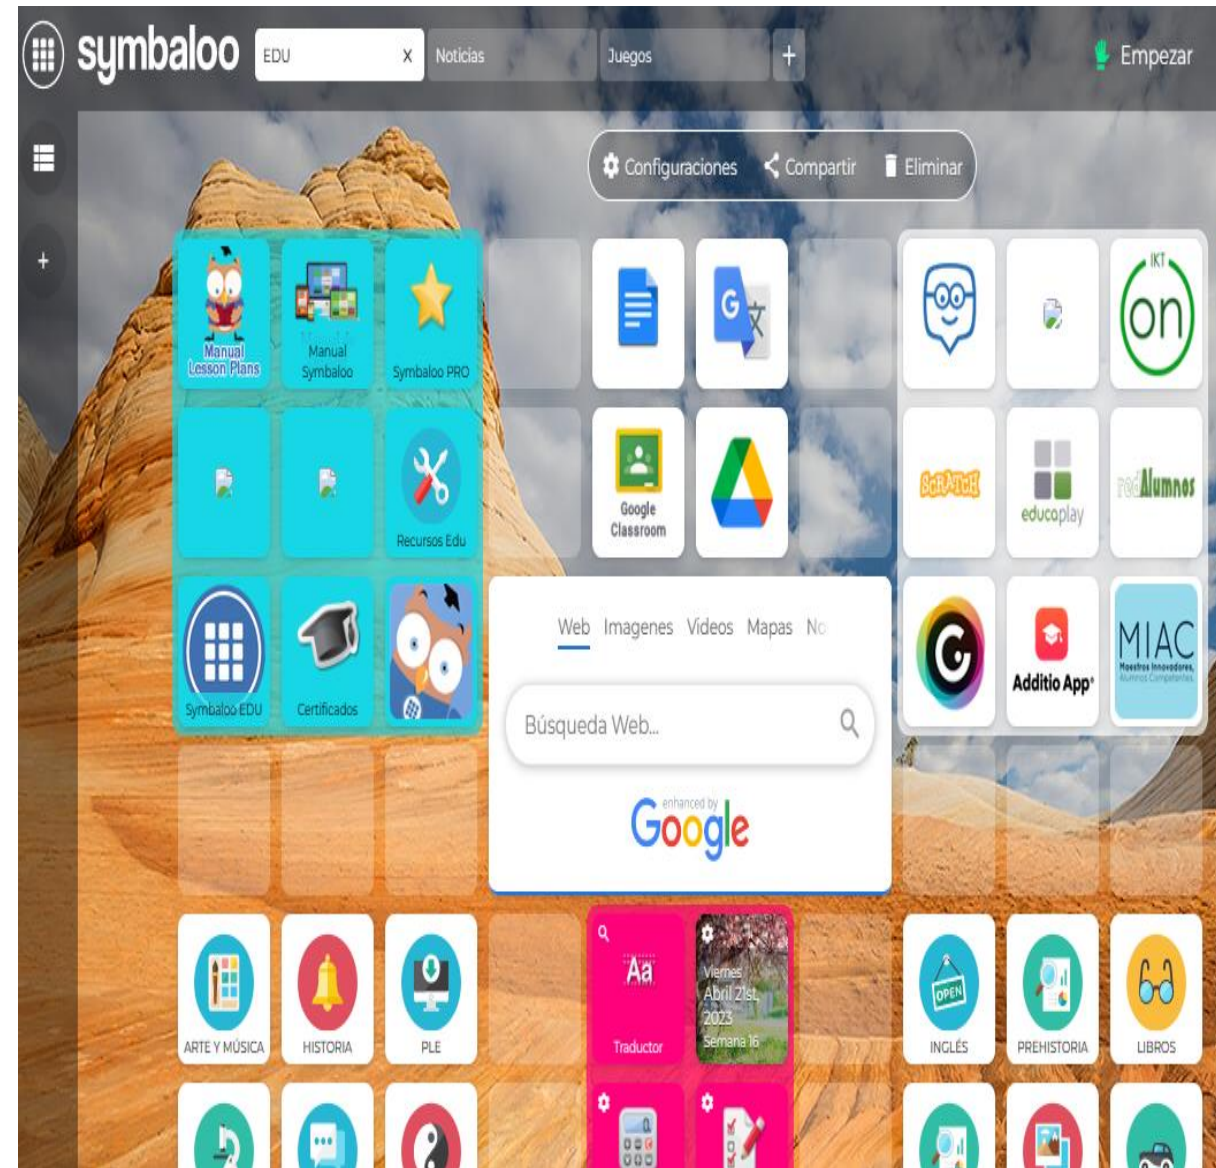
symbaloo EDU X Noticias Juegos + Empezar

Configuraciones Compartir Eliminar

Manual Lesson Plans
Manual Symbaloo
Symbaloo PRO
Recursos Edu
Symbaloo EDU
Certificados

Google Classroom

IKT on
SCRATCH
educoplay
redAlumnos
Additio App
MIAC Maestros Innovadores, Alumnos Competentes

Web Imagenes Videos Mapas No
Búsqueda Web...
enhanced by Google

ARTE Y MÚSICA
HISTORIA
PLE
Aa Traductor
Viernes Abril 21st, 2023 Semana 16
OPEN INGLÉS
PREHISTORIA
LIBROS